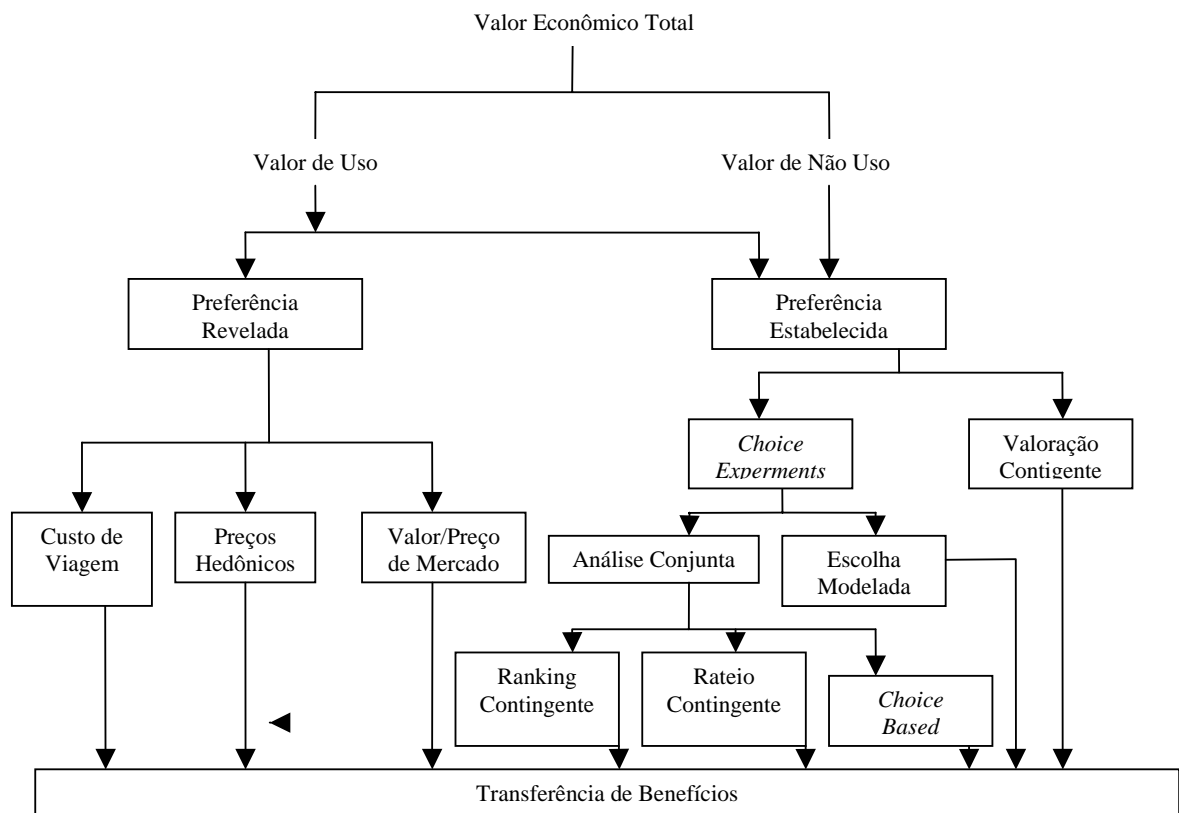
Valor Econômico Total

Valor de Uso

Valor de Não Uso

Preferência Revelada

Preferência Estabelecida

*Choice Experments*

Valoração Contigente

Custo de Viagem

Preços Hedônicos

Valor/Preço de Mercado

Análise Conjunta

Escolha Modelada

Ranking Contingente

Rateio Contingente

*Choice Based*

Transferência de Benefícios